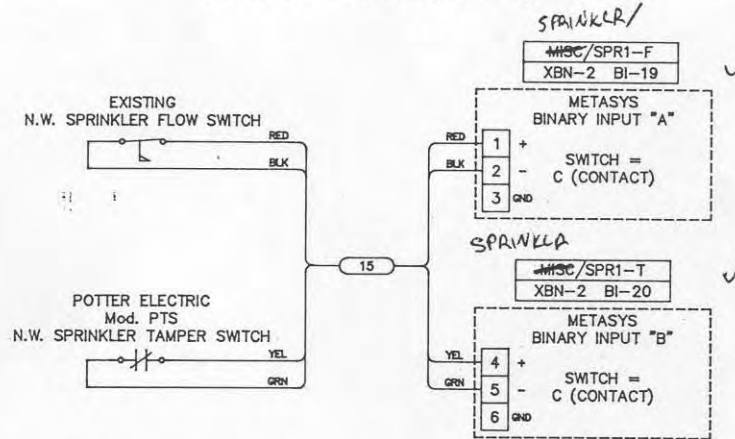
SPRINKLR/

~~MISC~~/SPR1–F

XBN–2 BI–19

EXISTING
N.W. SPRINKLER FLOW SWITCH

RED

BLK

METASYS
BINARY INPUT "A"

RED

BLK

1 +

2 -

3 GND

SWITCH =
C (CONTACT)

SPRINKLR

15

~~MISC~~/SPR1–T

XBN–2 BI–20

POTTER ELECTRIC
Mod. PTS
N.W. SPRINKLER TAMPER SWITCH

YEL

GRN

METASYS
BINARY INPUT "B"

YEL

GRN

4 +

5 -

6 GND

SWITCH =
C (CONTACT)